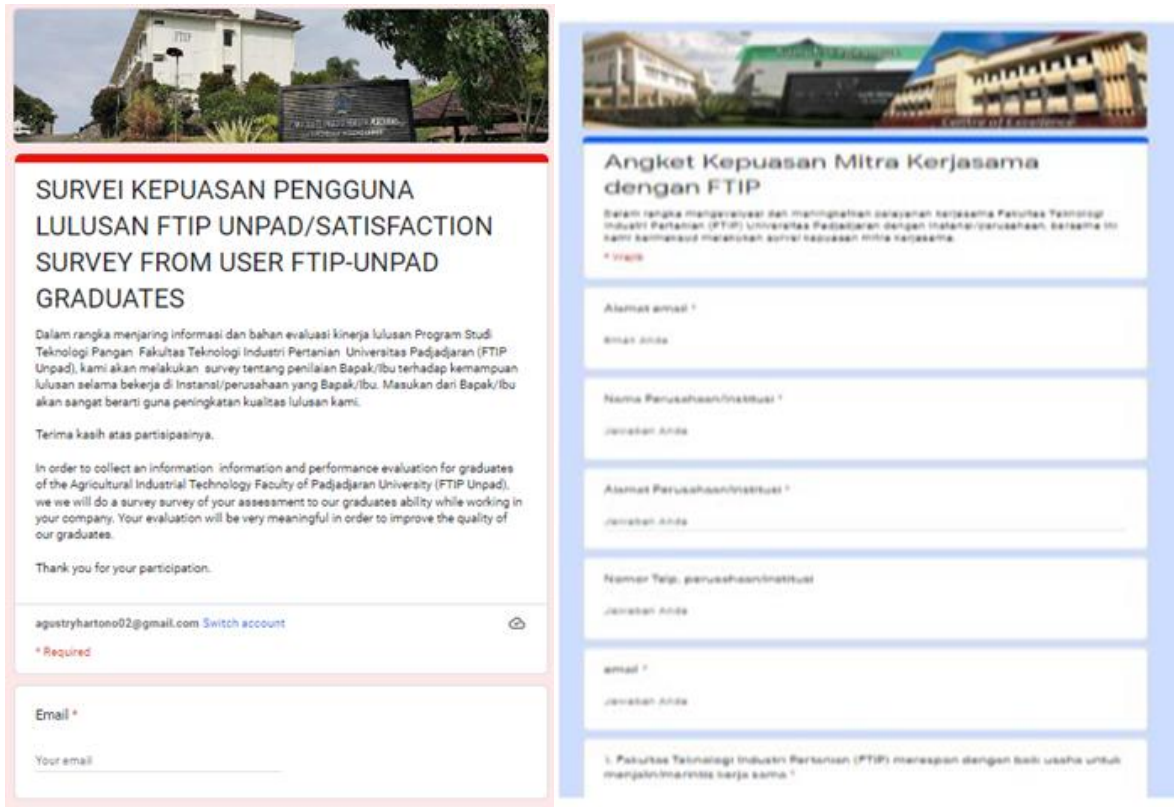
SURVEI KEPUASAN PENGGUNA LULUSAN FTIP UNPAD/SATISFACTION SURVEY FROM USER FTIP-UNPAD GRADUATES

Dalam rangka menjaring informasi dan bahan evaluasi kinerja lulusan Program Studi Teknologi Pangan Fakultas Teknologi Industri Pertanian Universitas Padjadjaran (FTIP Unpad), kami akan melakukan survey tentang penilaian Bapak/Ibu terhadap kemampuan lulusan selama bekerja di Instansi/perusahaan yang Bapak/Ibu. Masukan dari Bapak/Ibu akan sangat berarti guna peningkatan kualitas lulusan kami.

Terima kasih atas partisipasinya.

In order to collect an information information and performance evaluation for graduates of the Agricultural Industrial Technology Faculty of Padjadjaran University (FTIP Unpad), we we will do a survey survey of your assessment to our graduates ability while working in your company. Your evaluation will be very meaningful in order to improve the quality of our graduates.

Thank you for your participation.

agustryhartono02@gmail.com Switch account

* Required

Email *

Your email

Centre of Excellence

Angket Kepuasan Mitra Kerjasama dengan FTIP

Dalam rangka mengevaluasi dan meningkatkan pelayanan kerjasama Fakultas Teknologi Industri Pertanian (FTIP) Universitas Padjadjaran dengan instansi/perusahaan, bersama ini kami bermaksud melakukan survei kepuasan mitra kerjasama.

* Wajib

Alamat email *

Email Anda

Nama Perusahaan/Institusi *

Jawaban Anda

Alamat Perusahaan/Institusi *

Jawaban Anda

Nomor Telp. perusahaan/institusi

Jawaban Anda

email *

Jawaban Anda

1. Fakultas Teknologi Industri Pertanian (FTIP) merespon dengan baik usaha untuk menjalin/merintis kerja sama *